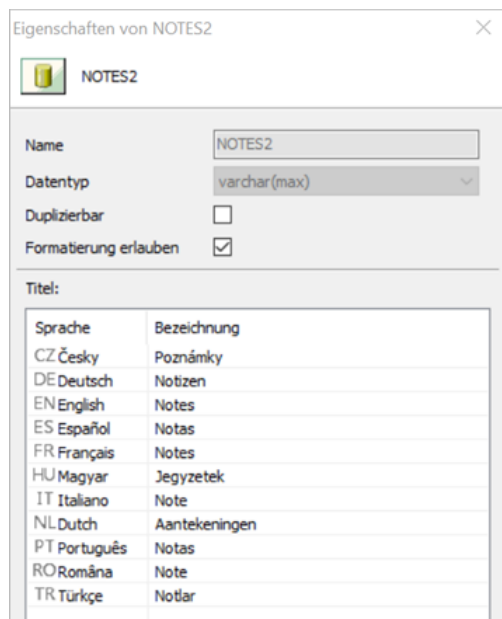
Eigenschaften von NOTES2

NOTES2

Name NOTES2
Datentyp varchar(max)
Duplizierbar
Formatierung erlauben

Titel:

| Sprache | Bezeichnung |
|---|---|
| CZ Česky | Poznámky |
| DE Deutsch | Notizen |
| EN English | Notes |
| ES Español | Notas |
| FR Français | Notes |
| HU Magyar | Jegyzetek |
| IT Italiano | Note |
| NL Dutch | Aantekeningen |
| PT Português | Notas |
| RO Româna | Note |
| TR Türkçe | Notlar |